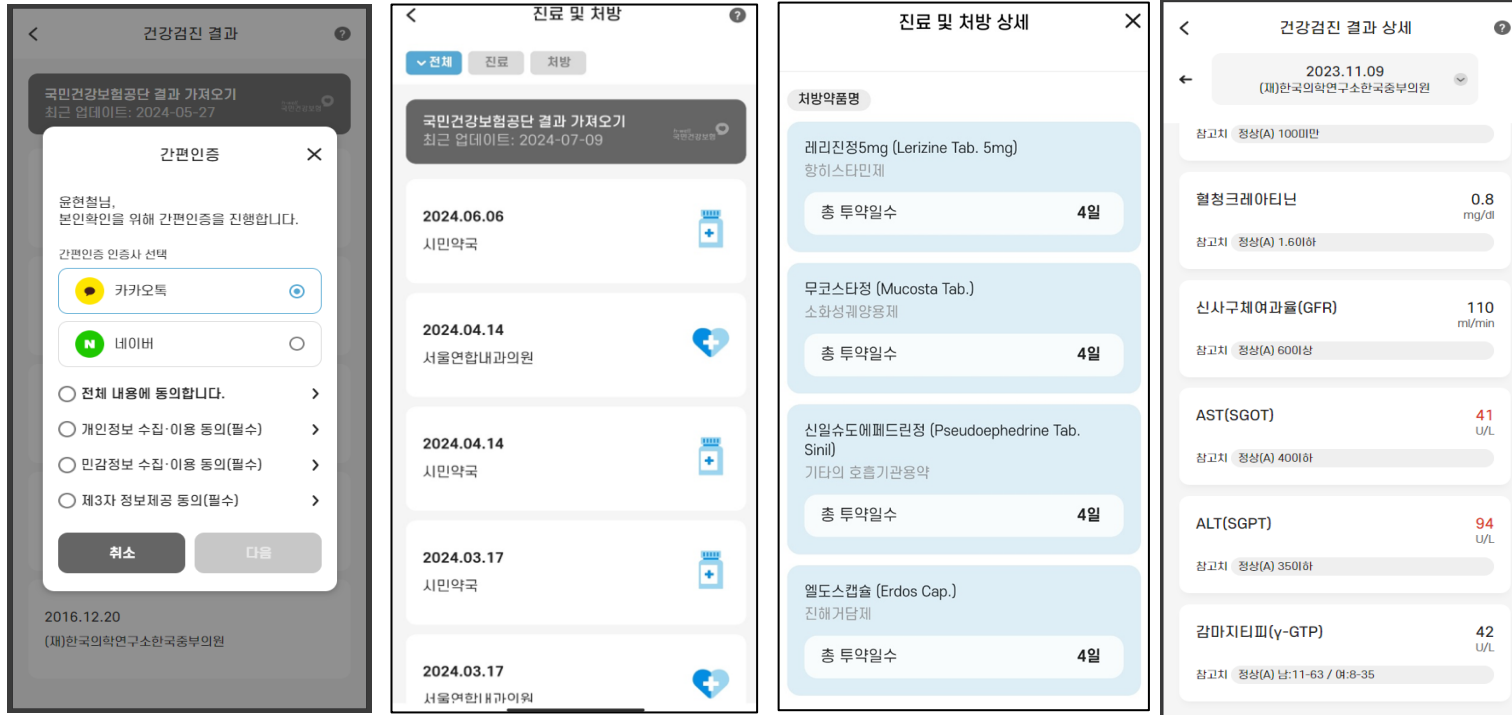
건강검진 결과

국민건강보험공단 결과 가져오기
최근 업데이트: 2024-05-27

간편인증

윤현철님,
본인확인을 위해 간편인증을 진행합니다.

간편인증 인증사 선택

카카오톡

네이버

전체 내용에 동의합니다.

개인정보 수집·이용 동의(필수)

민감정보 수집·이용 동의(필수)

제3자 정보제공 동의(필수)

취소

다음

2016.12.20
(재)한국의학연구소한국중부의원

진료 및 처방

전체 진료 처방

국민건강보험공단 결과 가져오기
최근 업데이트: 2024-07-09

2024.06.06
시민약국

2024.04.14
서울연합내과의원

2024.04.14
시민약국

2024.03.17
시민약국

2024.03.17
서울연합내과의원

진료 및 처방 상세

처방약품명

레리진정5mg (Lerizine Tab. 5mg)
항히스타민제
총 투약일수 4일

무코스타정 (Mucosta Tab.)
소화성궤양용제
총 투약일수 4일

신일슈도에페드린정 (Pseudoephedrine Tab. Sinil)
기타의 호흡기관용약
총 투약일수 4일

엘도스캡슐 (Erdos Cap.)
진해거담제
총 투약일수 4일

건강검진 결과 상세

2023.11.09
(재)한국의학연구소한국중부의원

참고치 정상(A) 100미만

혈청크레아티닌 0.8 mg/dl
참고치 정상(A) 1.6이하

신사구체여과율(GFR) 110 ml/min
참고치 정상(A) 60이상

AST(SGOT) 41 U/L
참고치 정상(A) 40이하

ALT(SGPT) 94 U/L
참고치 정상(A) 35이하

감마지티피(γ-GTP) 42 U/L
참고치 정상(A) 남:11-63 / 여:8-35